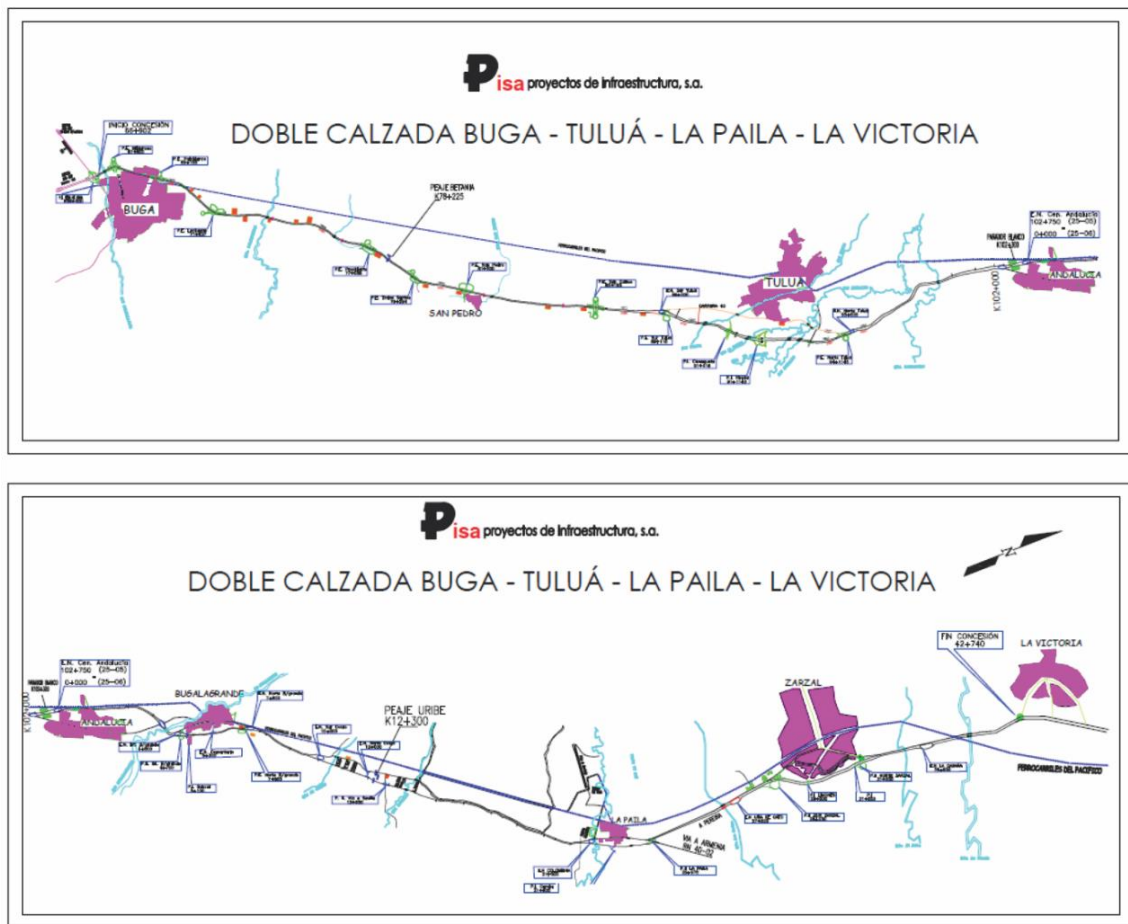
Pisa proyectos de infraestructura, s.a.

DOBLE CALZADA BUGA - TULUÁ - LA PAILA - LA VICTORIA

INICIO CONCESIÓN 56+902

BUGA

PEAJE BETANIA K78+225

SAN PEDRO

TULUA

E.N. Cen. Andalucía 102+750 (25-05) - 0+000 (25-06)

K102+000

ANDALUCIA

Pisa proyectos de infraestructura, s.a.

DOBLE CALZADA BUGA - TULUÁ - LA PAILA - LA VICTORIA

N

E.N. Cen. Andalucía 102+750 (25-05) - 0+000 (25-06)

K102+000

ANDALUCIA

BUGALAGRANDE

PEAJE URIBE K12+300

LA PAILA

ZARZAL

FIN CONCESIÓN 42+740

LA VICTORIA

FERROCARRILES DEL PACIFICO